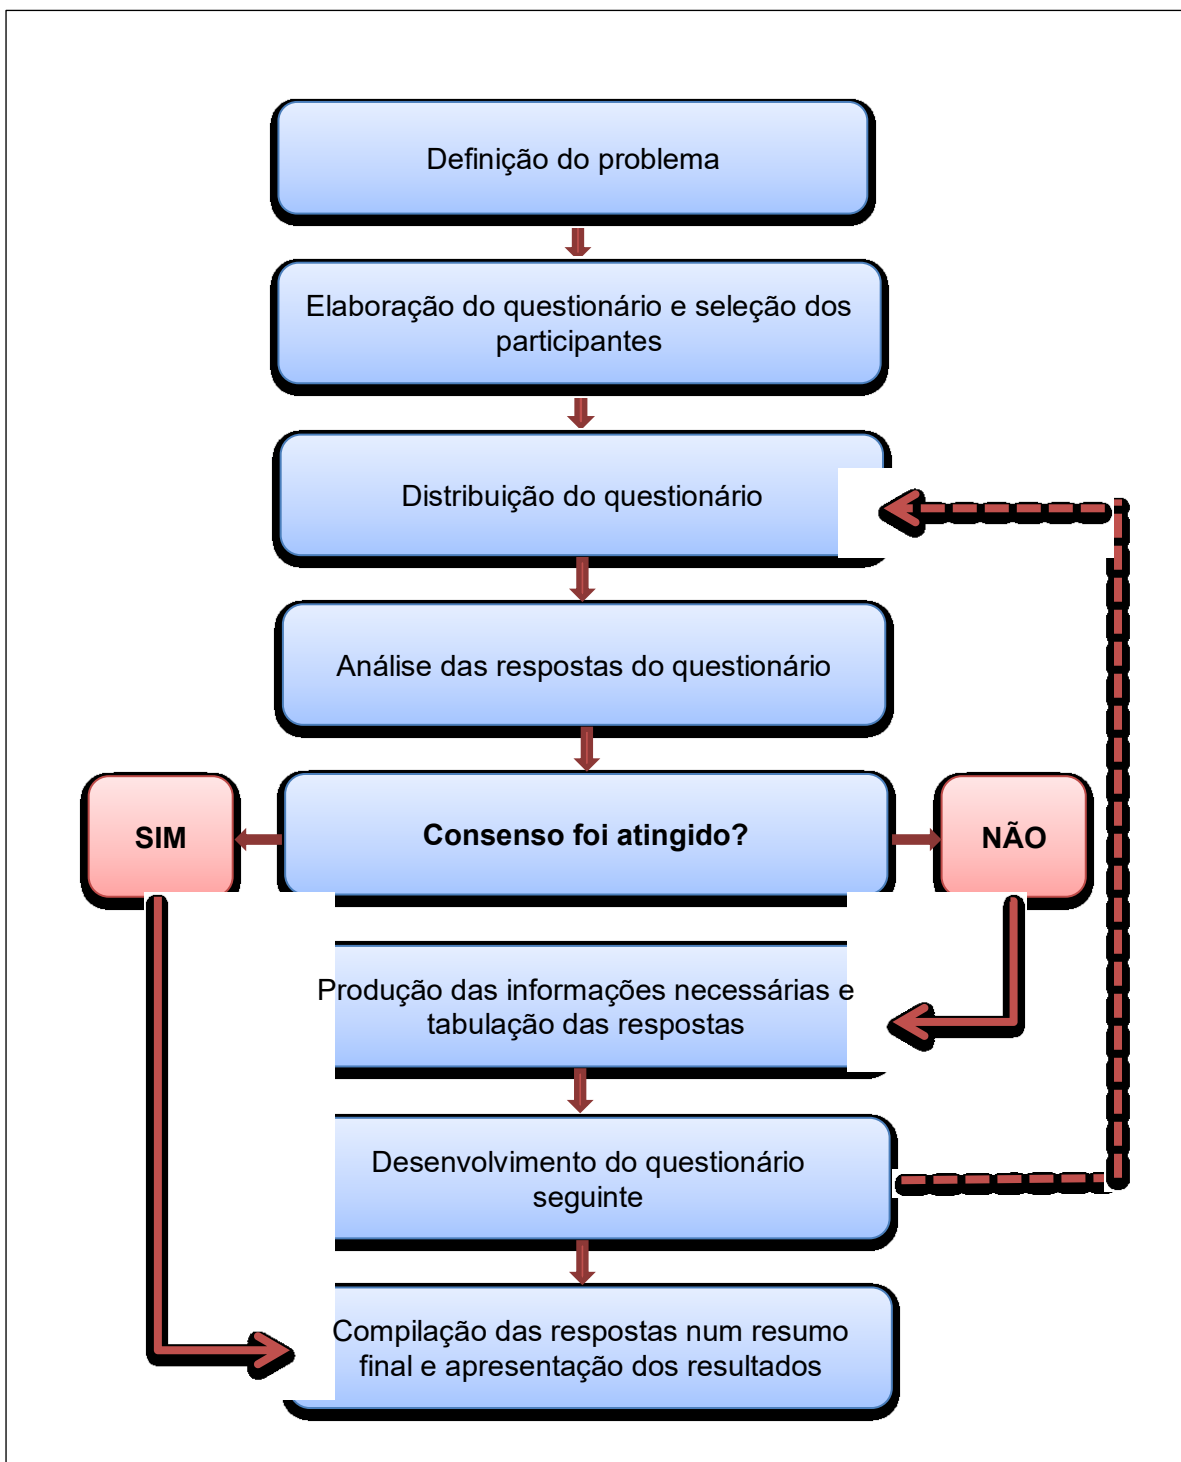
Definição do problema

Elaboração do questionário e seleção dos participantes

Distribuição do questionário

Análise das respostas do questionário

SIM

Consenso foi atingido?

NÃO

Produção das informações necessárias e tabulação das respostas

Desenvolvimento do questionário seguinte

Compilação das respostas num resumo final e apresentação dos resultados